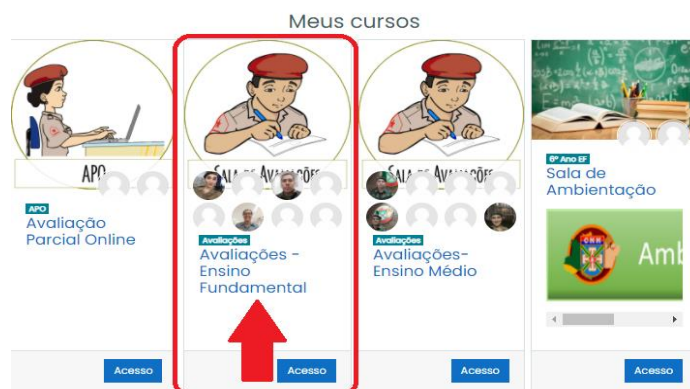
Meus cursos

APO

APO
Avaliação Parcial Online

Acesso

SALA DE AVALIAÇÕES

Avaliações
Avaliações - Ensino Fundamental

Acesso

SALA DE AVALIAÇÕES

Avaliações
Avaliações- Ensino Médio

Acesso

6º Ano EF
Sala de Ambientação

Amb

Acesso